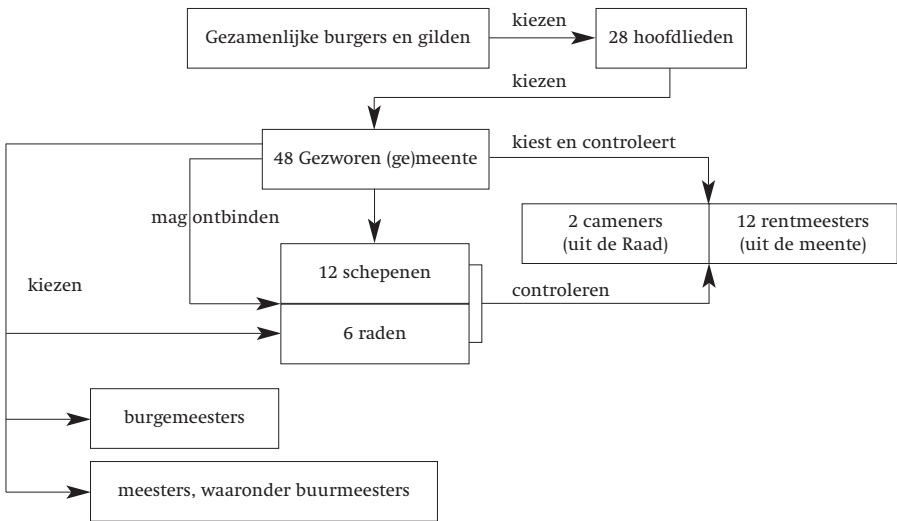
Gezamenlijke burgers en gilden

kiezen

28 hoofdlieden

kiezen

48 Gezworen (ge)meente

kiest en controleert

mag ontbinden

2 cameners (uit de Raad)

12 rentmeesters (uit de meente)

kiezen

12 schepenen

6 raden

controleren

burgemeesters

meesters, waaronder buurmeesters